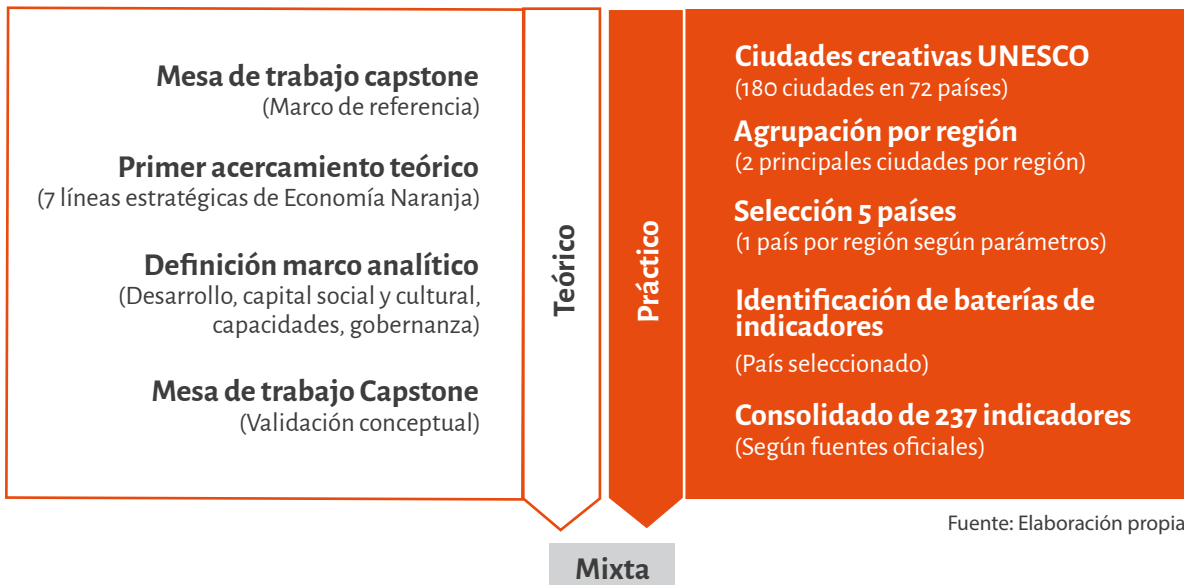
Mesa de trabajo capstone
(Marco de referencia)

Primer acercamiento teórico
(7 líneas estratégicas de Economía Naranja)

Definición marco analítico
(Desarrollo, capital social y cultural, capacidades, gobernanza)

Mesa de trabajo Capstone
(Validación conceptual)

Teórico

Práctico

Ciudades creativas UNESCO
(180 ciudades en 72 países)

Agrupación por región
(2 principales ciudades por región)

Selección 5 países
(1 país por región según parámetros)

Identificación de baterías de indicadores
(País seleccionado)

Consolidado de 237 indicadores
(Según fuentes oficiales)

Fuente: Elaboración propia

Mixta